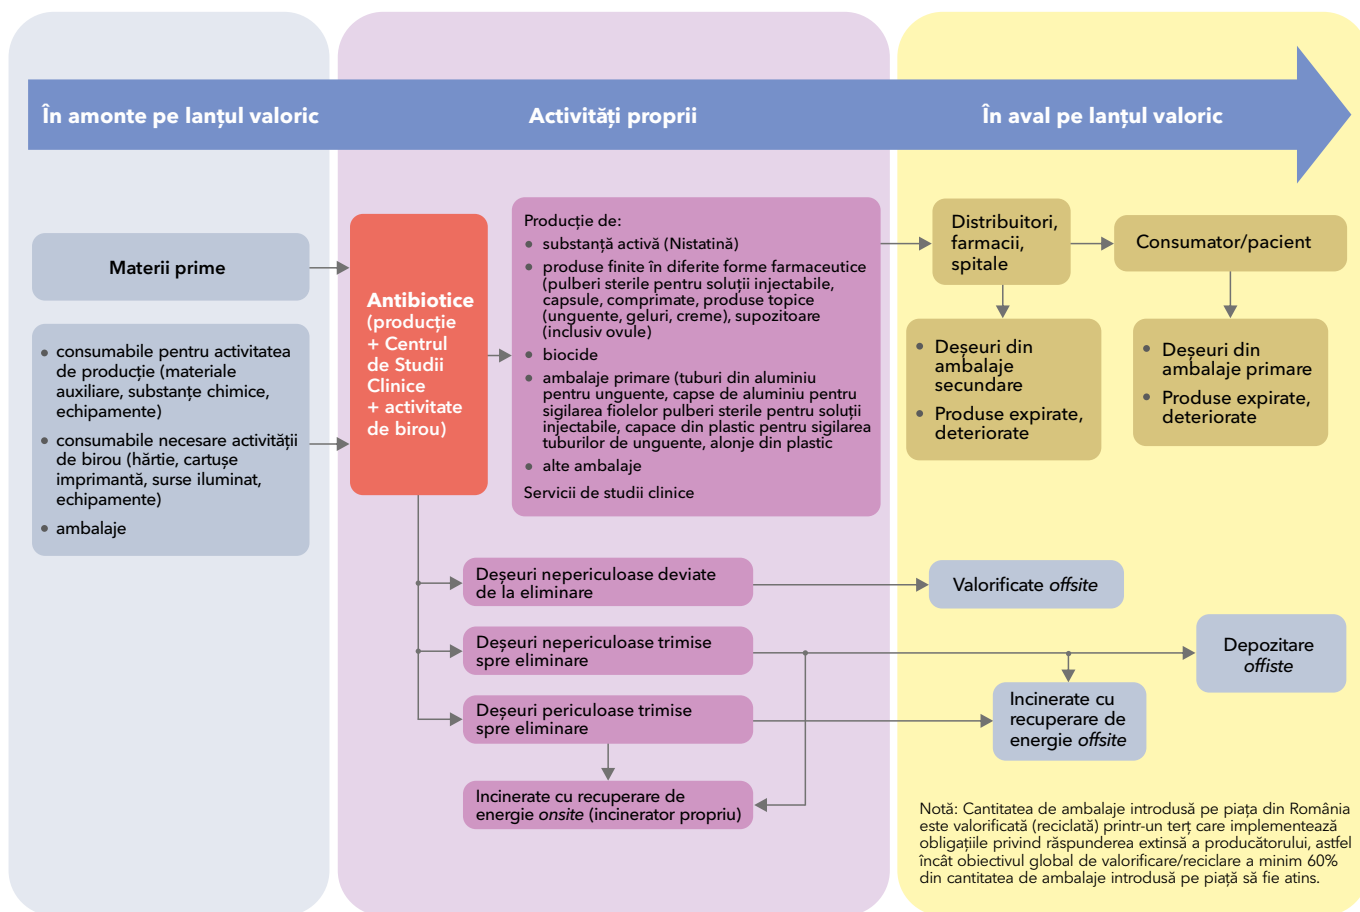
În amonte pe lanțul valoric

Activități proprii

În aval pe lanțul valoric

Materii prime

- consumabile pentru activitatea de producție (materiale auxiliare, substanțe chimice, echipamente)
- consumabile necesare activității de birou (hârtie, cartușe imprimantă, surse iluminat, echipamente)
- ambalaje

Antibiotice (producție + Centrul de Studii Clinice + activitate de birou)

Producție de:
- substanță activă (Nistatină)
- produse finite în diferite forme farmaceutice (pulberi sterile pentru soluții injectabile, capsule, comprimate, produse topice (unguente, geluri, creme), supozitoare (inclusiv ovule)
- biocide
- ambalaje primare (tuburi din aluminiu pentru unguente, capse de aluminiu pentru sigilarea fiolelor pulberi sterile pentru soluții injectabile, capace din plastic pentru sigilarea tuburilor de unguente, alonje din plastic
- alte ambalaje

Servicii de studii clinice

Distribuitori, farmacii, spitale

Consumator/pacient

- Deșeuri din ambalaje secundare
- Produse expirate, deteriorate

- Deșeuri din ambalaje primare
- Produse expirate, deteriorate

Deșeuri nepericuloase deviate de la eliminare

Valorificate *offsite*

Deșeuri nepericuloase trimise spre eliminare

Depozitare *offiste*

Deșeuri periculoase trimise spre eliminare

Incinerate cu recuperare de energie *offsite*

Incinerate cu recuperare de energie *onsite* (incinerator propriu)

Notă: Cantitatea de ambalaje introdusă pe piața din România este valorificată (reciclată) printr-un terț care implementează obligațiile privind răspunderea extinsă a producătorului, astfel încât obiectivul global de valorificare/reciclare a minim 60% din cantitatea de ambalaje introdusă pe piață să fie atins.